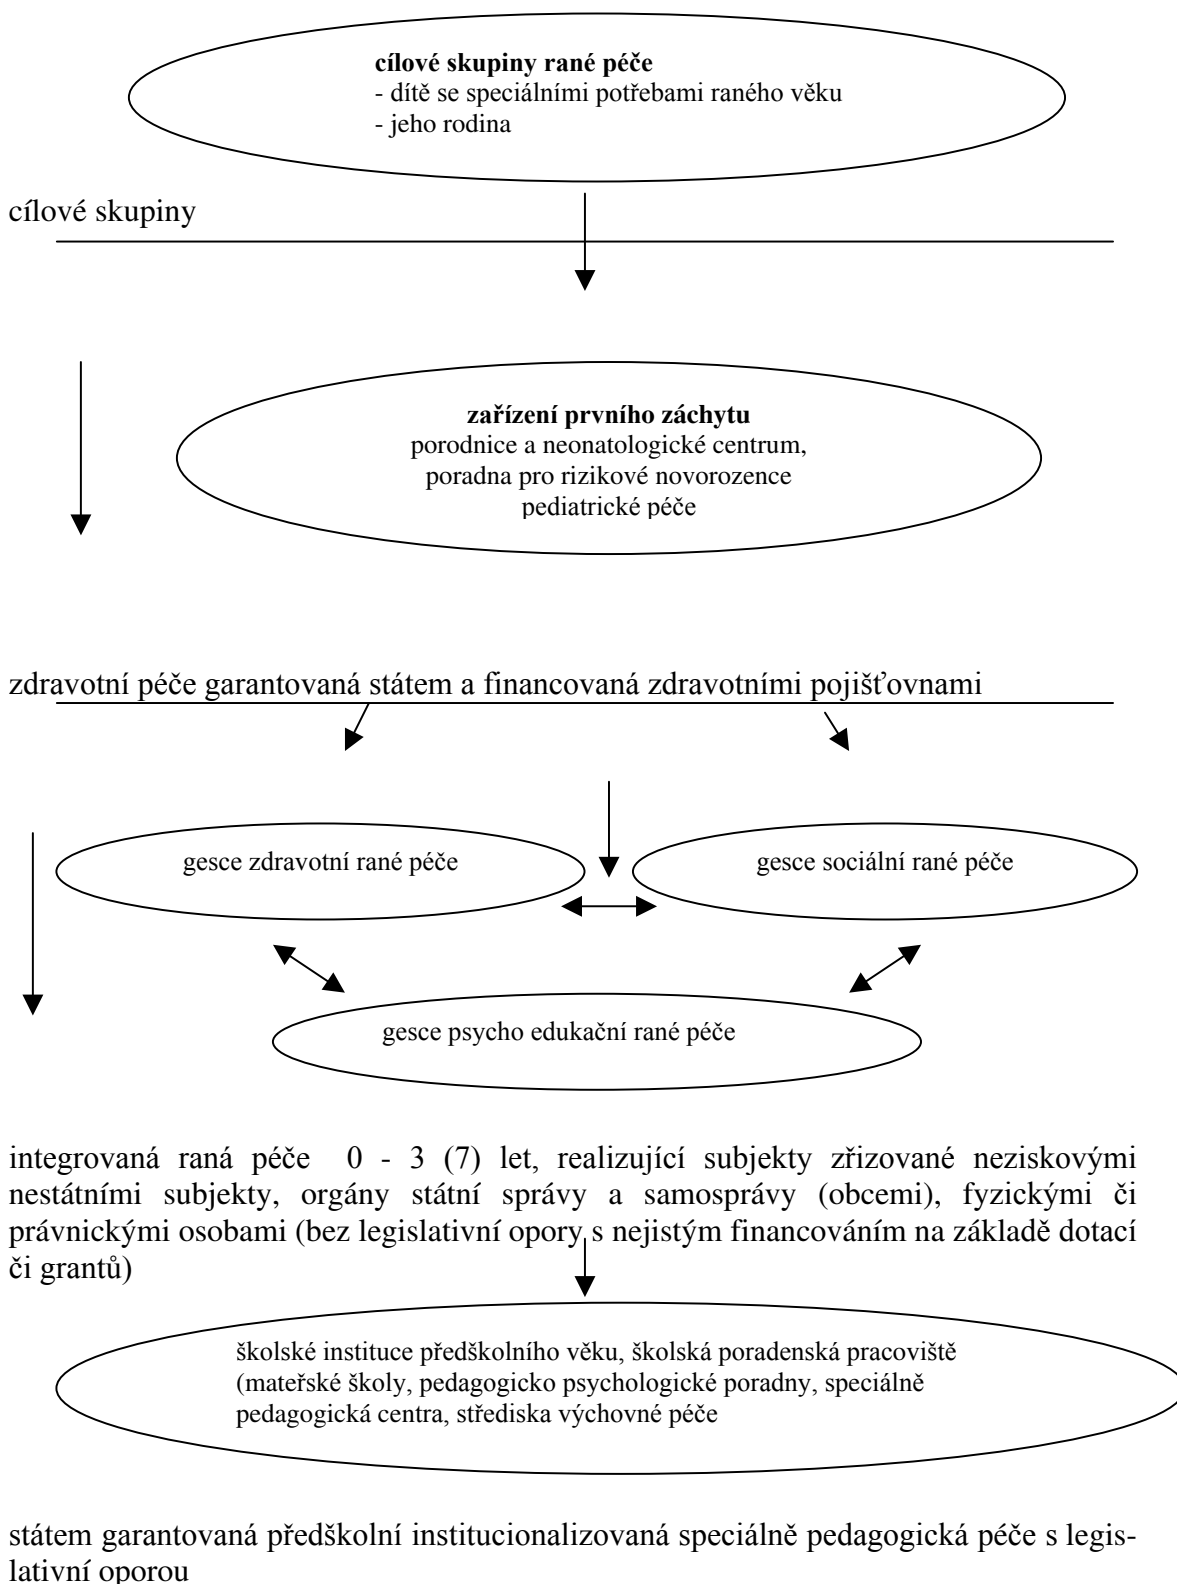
**cílové skupiny rané péče**
- dítě se speciálními potřebami raného věku
- jeho rodina

cílové skupiny

**zařízení prvního záchytu**
porodnice a neonatologické centrum,
poradna pro rizikové novorozence
pediatrické péče

zdravotní péče garantovaná státem a financovaná zdravotními pojišťovnami

gesce zdravotní rané péče

gesce sociální rané péče

gesce psycho edukační rané péče

integrovaná raná péče 0 - 3 (7) let, realizující subjekty zřizované neziskovými nestátními subjekty, orgány státní správy a samosprávy (obcemi), fyzickými či právnickými osobami (bez legislativní opory s nejistým financováním na základě dotací či grantů)

školské instituce předškolního věku, školská poradenská pracoviště (mateřské školy, pedagogicko psychologické poradny, speciálně pedagogická centra, střediska výchovné péče

státem garantovaná předškolní institucionalizovaná speciálně pedagogická péče s legislativní oporou